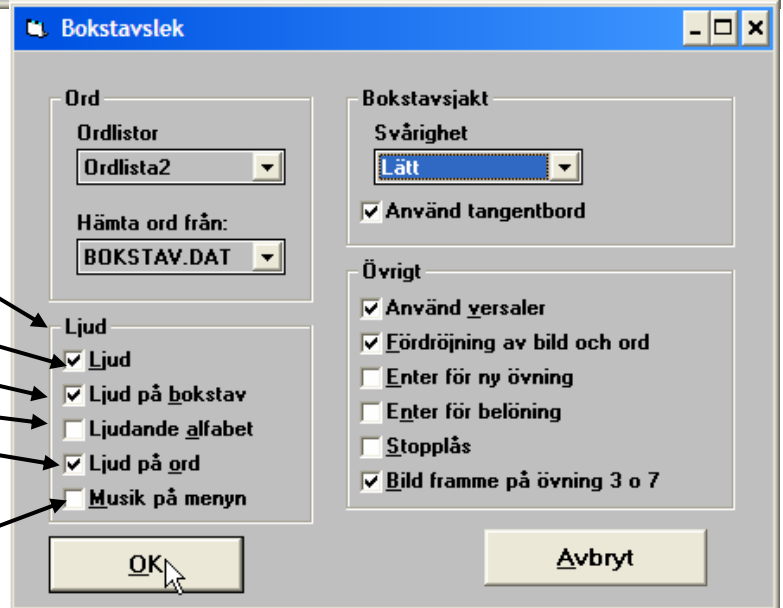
Bokstavslek

Ord
Ordlistor
Ordlista2
Hämta ord från:
BOKSTAV.DAT

Ljud
☑ Ljud
☑ Ljud på bokstav
☐ Ljudande alfabet
☑ Ljud på ord
☐ Musik på menyn

OK

Bokstavsjakt
Svårighet
Lätt
☑ Använd tangentbord

Övrigt
☑ Använd versaler
☑ Fördröjning av bild och ord
☐ Enter för ny övning
☐ Enter för belöning
☐ Stopplås
☑ Bild framme på övning 3 o 7

Avbryt